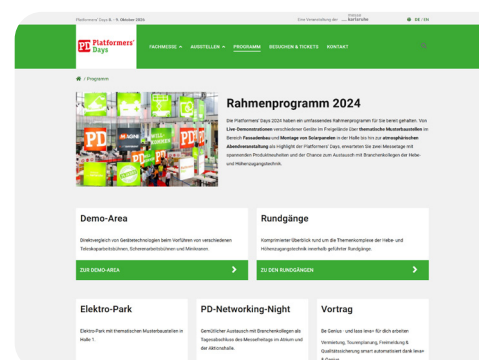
Platformers' Days 8. / 9. Oktober 2024

Eine Veranstaltung der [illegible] karlsruhe

DE | EN

PD Platformers' Days

FACHMESSE AUSSTELLEN PROGRAMM BESUCHEN & TICKETS KONTAKT

/ Programm

Rahmenprogramm 2024

Die Platformers' Days 2024 haben ein umfassendes Rahmenprogramm für Sie bereit gehalten. Von Live-Demonstrationen verschiedener Geräte im Freigelände über thematische Musterbaustellen im Bereich Fassadenbau und Montage von Solarpanelen in der Halle bis hin zur atmosphärischen Abendveranstaltung als Highlight der Platformers' Days, erwarten Sie zwei Messetage mit spannenden Produktneuheiten und der Chance zum Austausch mit Branchenkollegen der Hebe- und Höhenzugangstechnik.

Demo-Area

Direktvergleich von Gerätetechnologien beim Vorführen von verschiedenen Teleskoparbeitsbühnen, Scherenarbeitsbühnen und Minikranen.

ZUR DEMO-AREA

Rundgänge

Komprimierter Überblick rund um die Themenkomplexe der Hebe- und Höhenzugangstechnik innerhalb geführter Rundgänge.

ZU DEN RUNDGÄNGEN

Elektro-Park

Elektro-Park mit thematischen Musterbaustellen in Halle 1.

PD-Networking-Night

Gemütlicher Austausch mit Branchenkollegen als Tagesabschluss des Messefreitags im Atrium und der Aktionshalle.

Vortrag

Be Genius - und lass lena+ für dich arbeiten

Vermietung, Tourenplanung, Freimeldung & Qualitätssicherung smart automatisiert dank lena+ & Genius